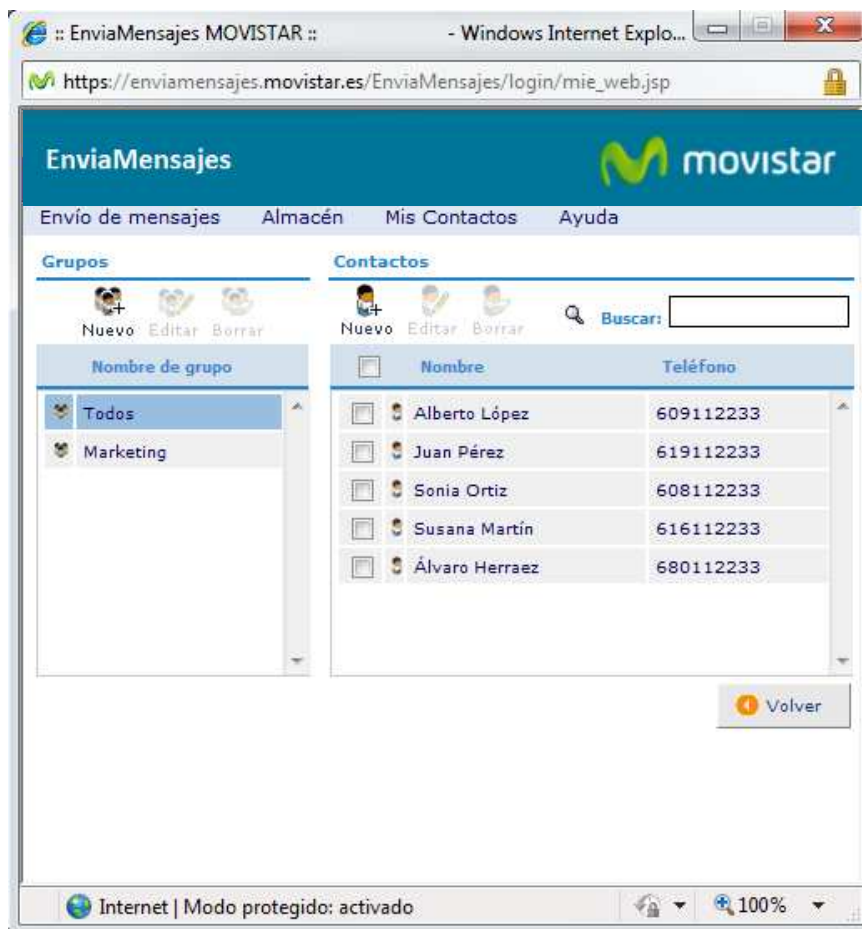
:: EnviaMensajes MOVISTAR :: - Windows Internet Explo...

https://enviamensajes.movistar.es/EnviaMensajes/login/mie_web.jsp

EnviaMensajes

movistar

Envío de mensajes Almacén Mis Contactos Ayuda

Grupos

Nuevo Editar Borrar

| Nombre de grupo |
|---|
| Todos |
| Marketing |

Contactos

Nuevo Editar Borrar

Buscar:

| | Nombre | Teléfono |
|---|---|---|
| | Alberto López | 609112233 |
| | Juan Pérez | 619112233 |
| | Sonia Ortiz | 608112233 |
| | Susana Martín | 616112233 |
| | Álvaro Herraez | 680112233 |

Volver

Internet | Modo protegido: activado

100%